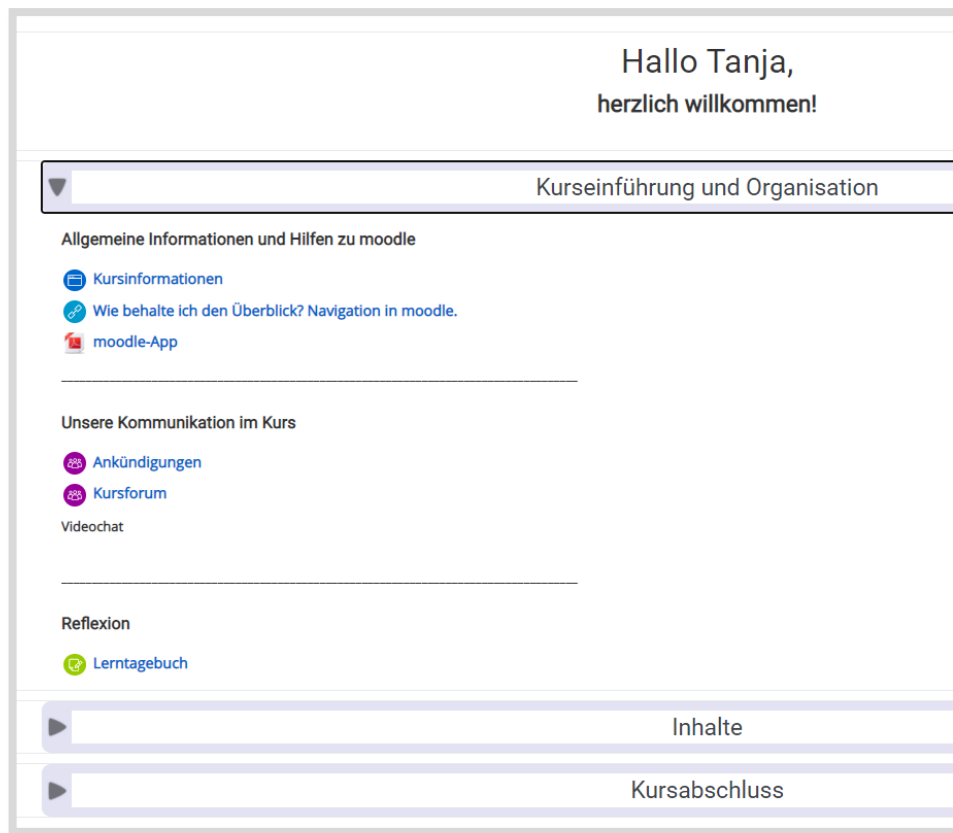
Hallo Tanja,
herzlich willkommen!

Kurseinführung und Organisation

Allgemeine Informationen und Hilfen zu moodle

Kursinformationen

Wie behalte ich den Überblick? Navigation in moodle.

moodle-App

Unsere Kommunikation im Kurs

Ankündigungen

Kursforum

Videochat

Reflexion

Lerntagebuch

Inhalte

Kursabschluss